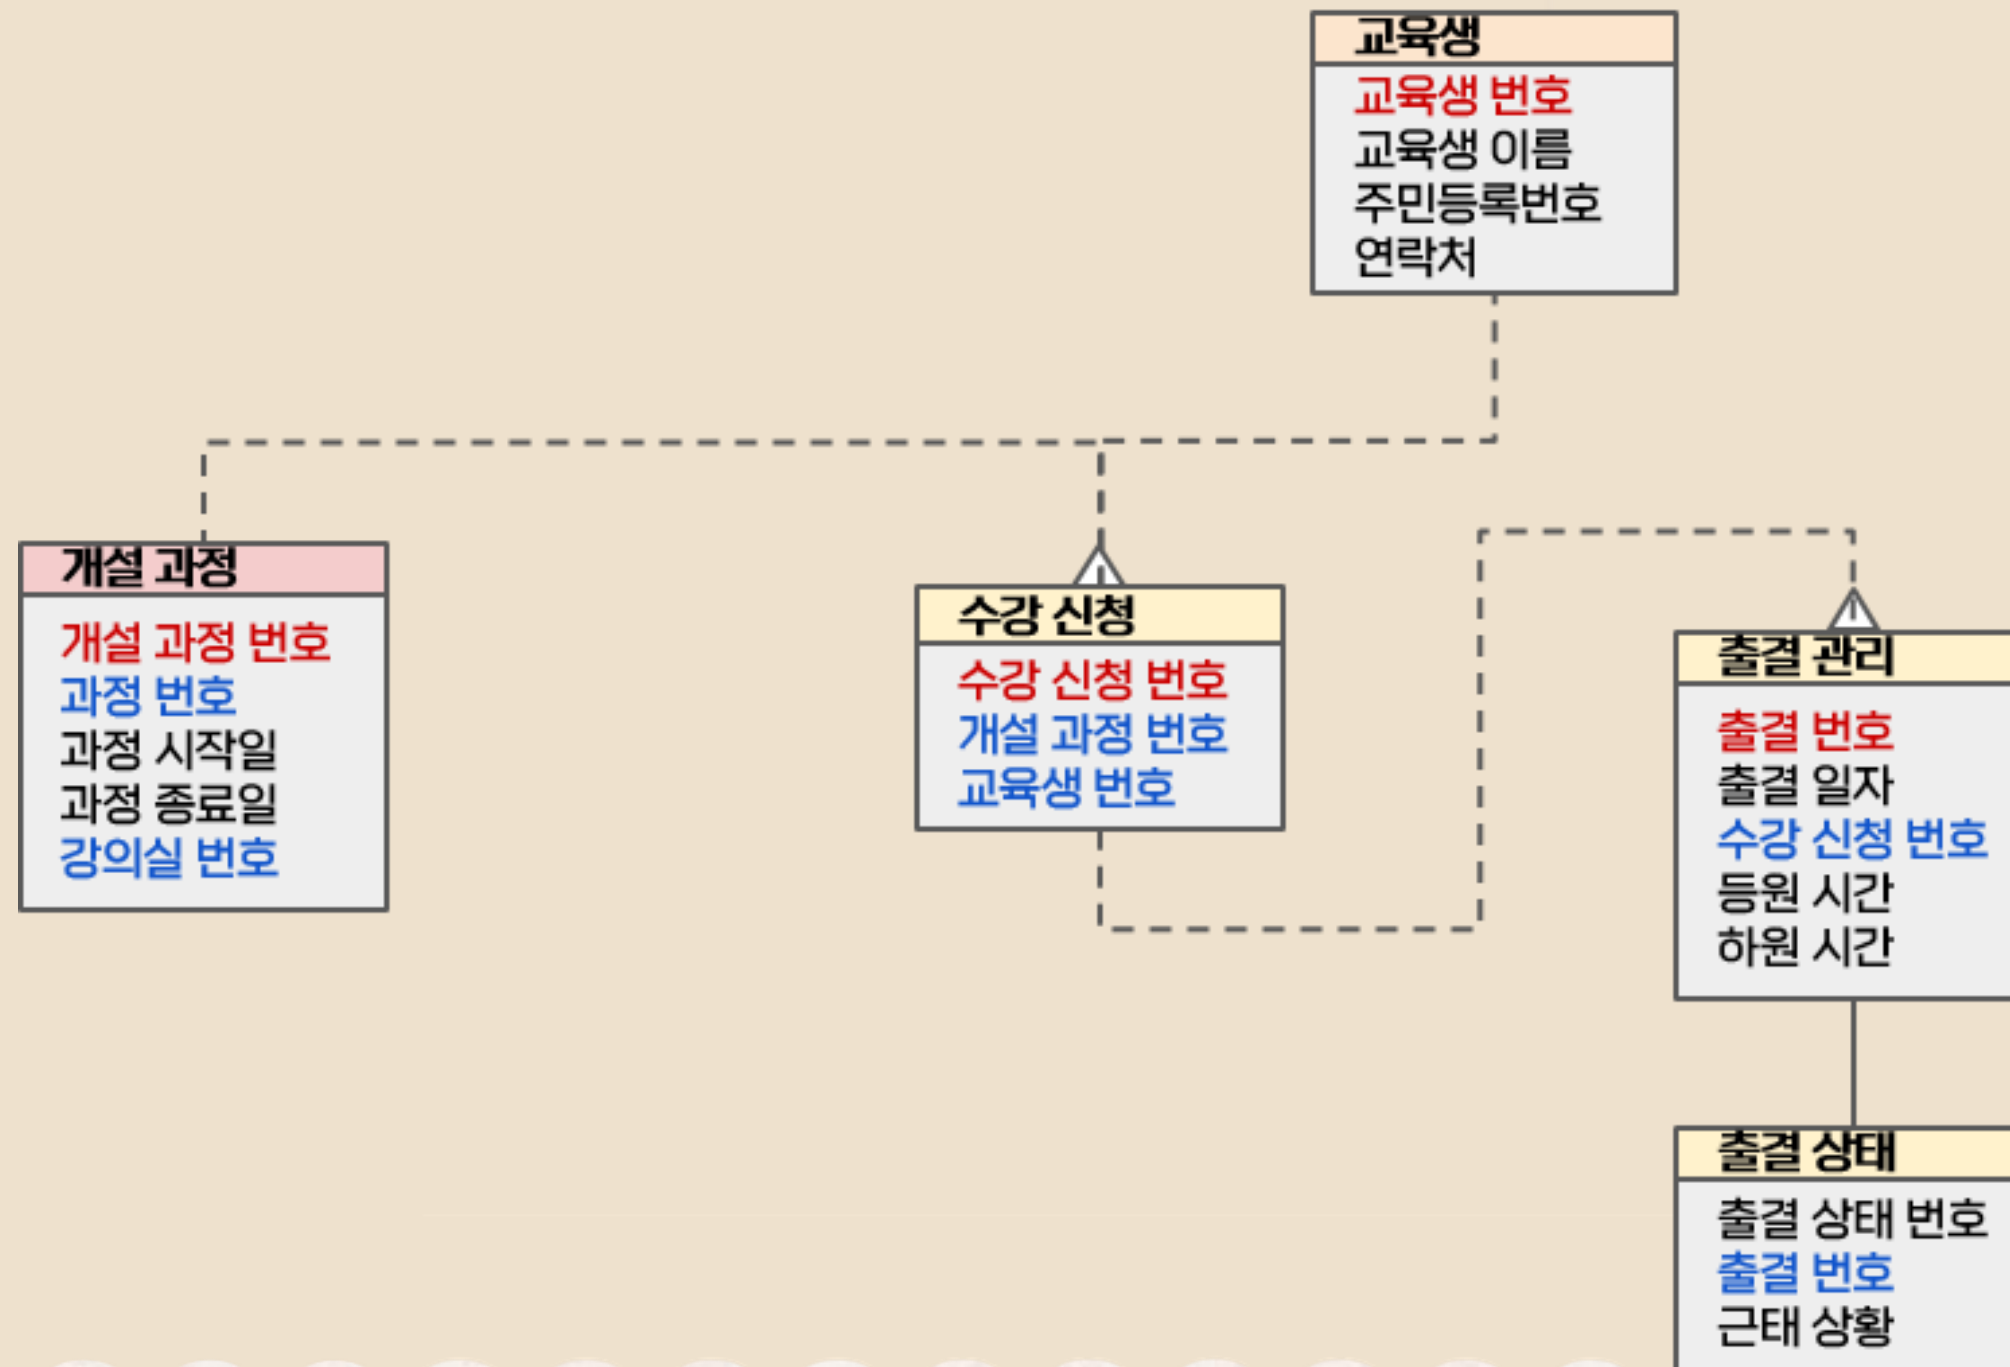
교육생
교육생 번호
교육생 이름
주민등록번호
연락처

개설 과정
개설 과정 번호
과정 번호
과정 시작일
과정 종료일
강의실 번호

수강 신청
수강 신청 번호
개설 과정 번호
교육생 번호

출결 관리
출결 번호
출결 일자
수강 신청 번호
등원 시간
하원 시간

출결 상태
출결 상태 번호
출결 번호
근태 상황